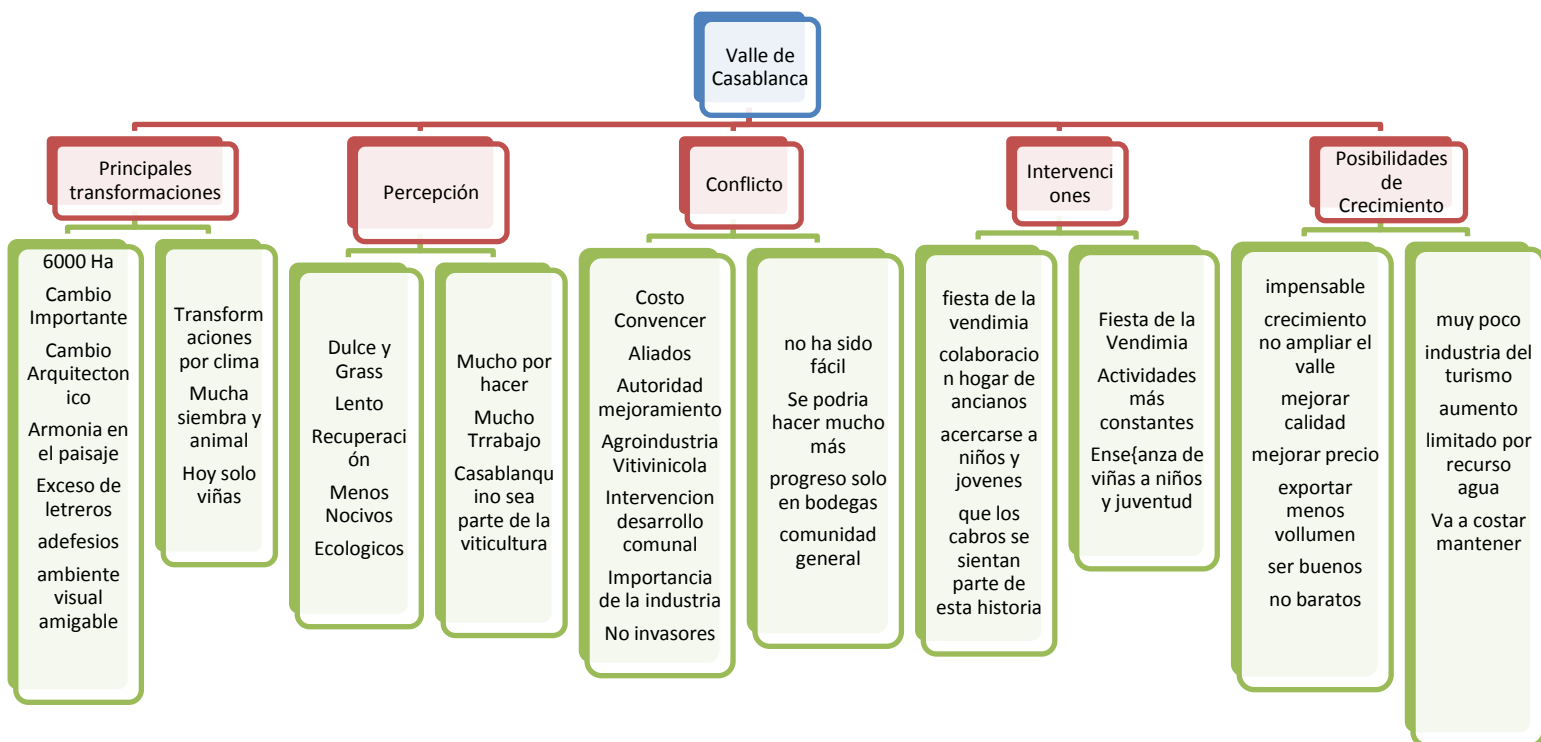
Valle de Casablanca

Principales transformaciones

6000 Ha
Cambio Importante
Cambio Arquitectonico
Armonia en el paisaje
Exceso de letreros
adefesios
ambiente visual amigable

Transformaciones por clima
Mucha siembra y animal
Hoy solo viñas

Percepción

Dulce y Grass
Lento
Recuperación
Menos Nocivos
Ecologicos

Mucho por hacer
Mucho Trrabajo
Casablanquino sea parte de la viticultura

Conflicto

Costo Convencer
Aliados
Autoridad mejoramiento
Agroindustria Vitivinicola
Intervencion desarrollo comunal
Importancia de la industria
No invasores

no ha sido fácil
Se podria hacer mucho más
progreso solo en bodegas
comunidad general

Intervenciones

fiesta de la vendimia
colaboracion hogar de ancianos
acercarse a niños y jovenes
que los cabros se sientan parte de esta historia

Fiesta de la Vendimia
Actividades más constantes
Ense{anza de viñas a niños y juventud

Posibilidades de Crecimiento

impensable
crecimiento no ampliar el valle
mejorar calidad
mejorar precio
exportar menos vollumen
ser buenos
no baratos

muy poco
industria del turismo
aumento
limitado por recurso agua
Va a costar mantener